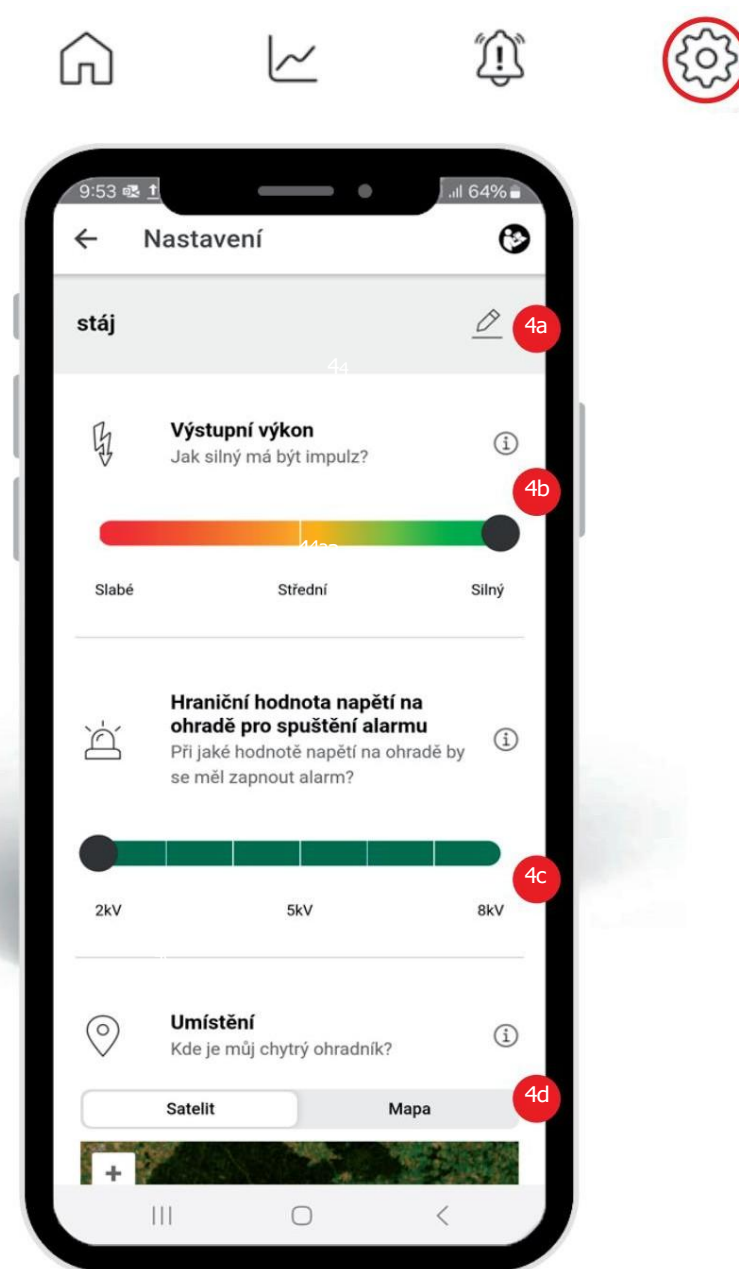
9:53 64%

Nastavení

stáj

4a

Výstupní výkon
Jak silný má být impulz?

4b

Slabé Střední Silný

Hraniční hodnota napětí na ohradě pro spuštění alarmu
Při jaké hodnotě napětí na ohradě by se měl zapnout alarm?

4c

2kV 5kV 8kV

Umístění
Kde je můj chytrý ohradník?

4d

Satelit Mapa

+